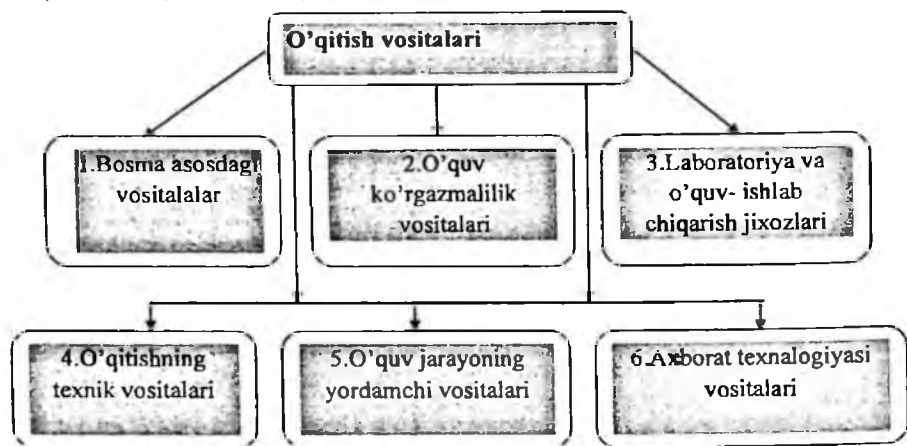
O'qitish vositalari

1.Bosma asosdagi vositalalar

2.O'quv ko'rgazmalilik vositalari

3.Laboratoriya va o'quv- ishlab chiqarish jixozlari

4.O'qitishning texnik vositalari

5.O'quv jarayoning yordamchi vositalari

6.Axborat texnalogiyasi vositalari